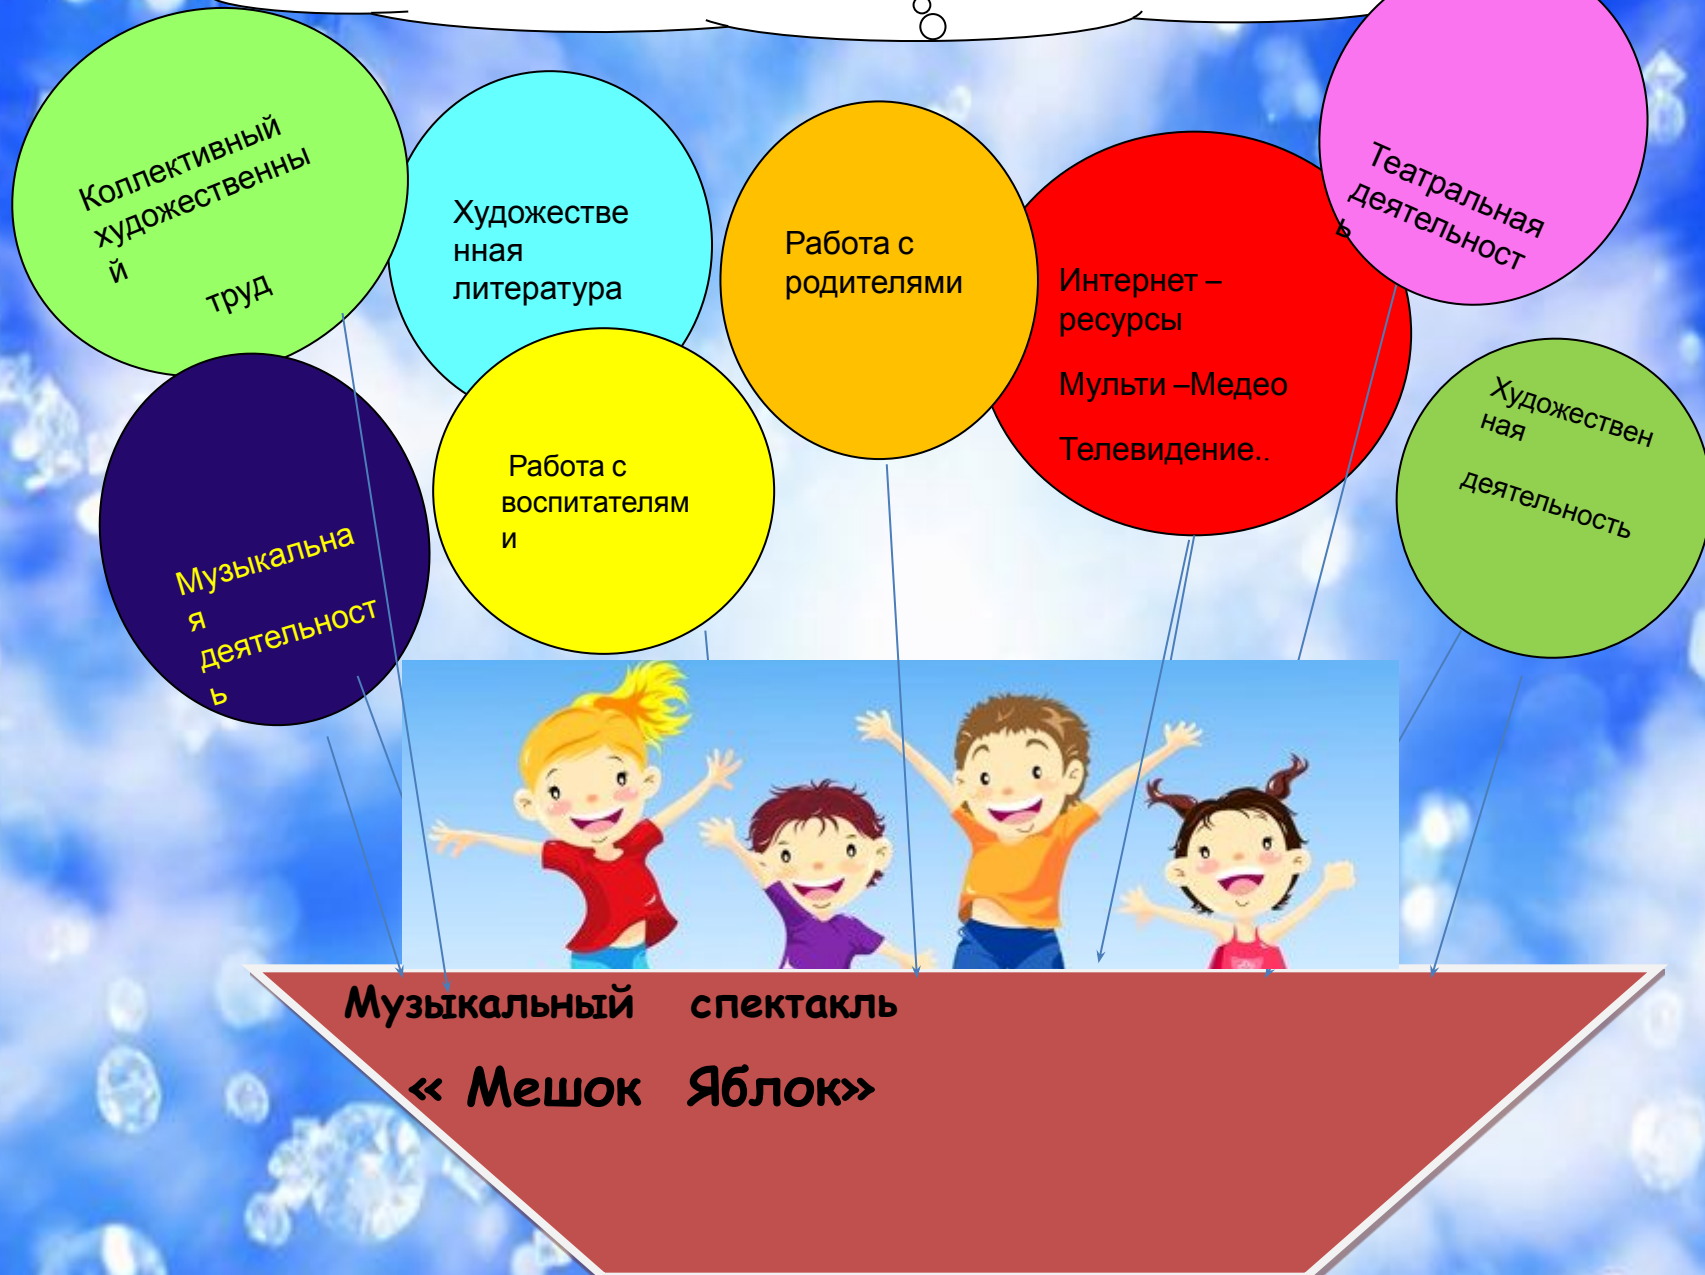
Коллективный художественный труд

Художественная литература

Работа с родителями

Интернет – ресурсы

Мульти –Медео

Телевидение..

Театральная деятельность

Музыкальная деятельность

Работа с воспитателями

Художественная деятельность

Музыкальный спектакль

« Мешок Яблок»